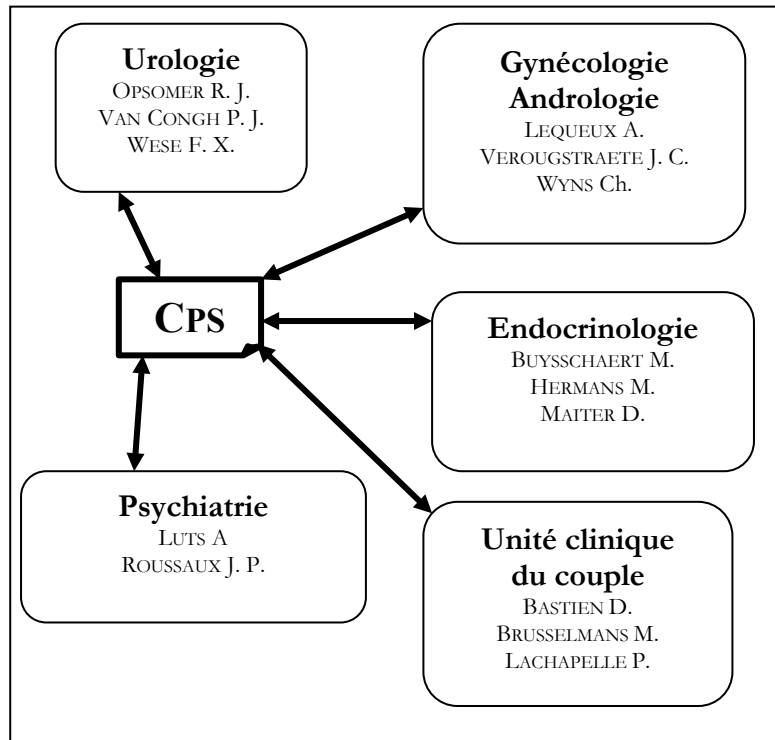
**Urologie**
OPSOMER R. J.
VAN CONGH P. J.
WESE F. X.

**Gynécologie Andrologie**
LEQUEUX A.
VEROUGSTRAETE J. C.
WYNS Ch.

**CPS**

**Endocrinologie**
BUYSSCHAERT M.
HERMANS M.
MAITER D.

**Psychiatrie**
LUTS A
ROUSSAUX J. P.

**Unité clinique du couple**
BASTIEN D.
BRUSSELMANS M.
LACHAPELLE P.